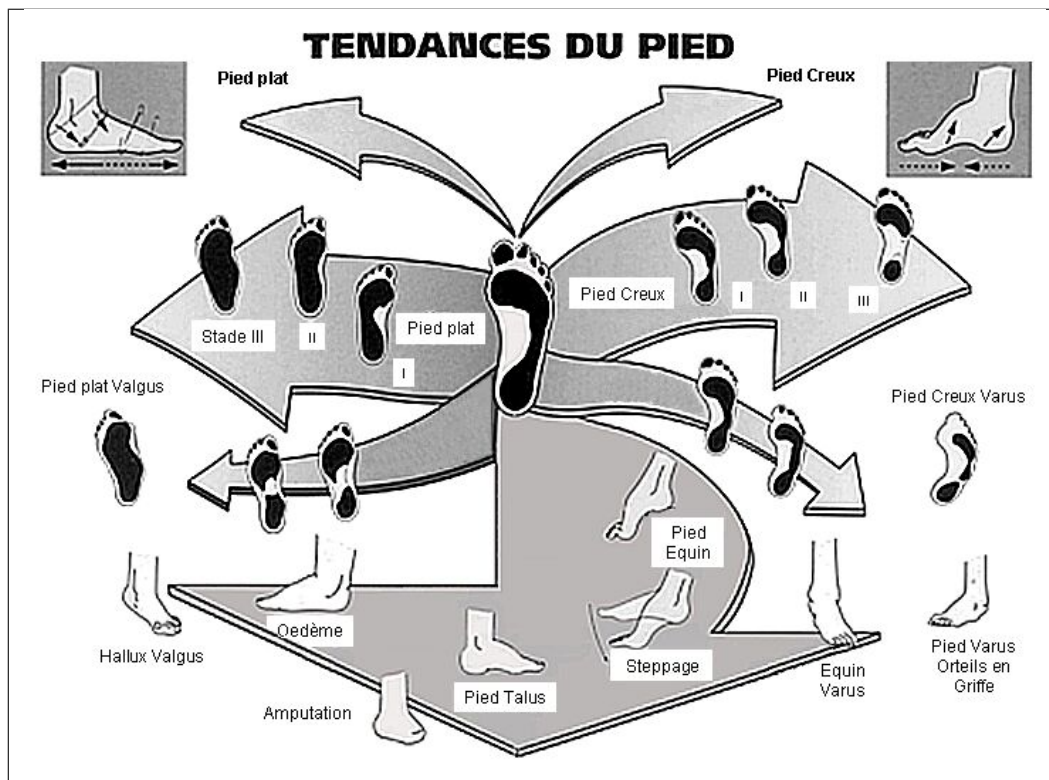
TENDANCES DU PIED

Pied plat

Pied Creux

Stade III

II

Pied plat

I

Pied Creux

I

II

III

Pied plat Valgus

Pied Creux Varus

Pied Equin

Hallux Valgus

Oedème

Steppage

Equin Varus

Pied Varus Orteils en Griffe

Amputation

Pied Talus